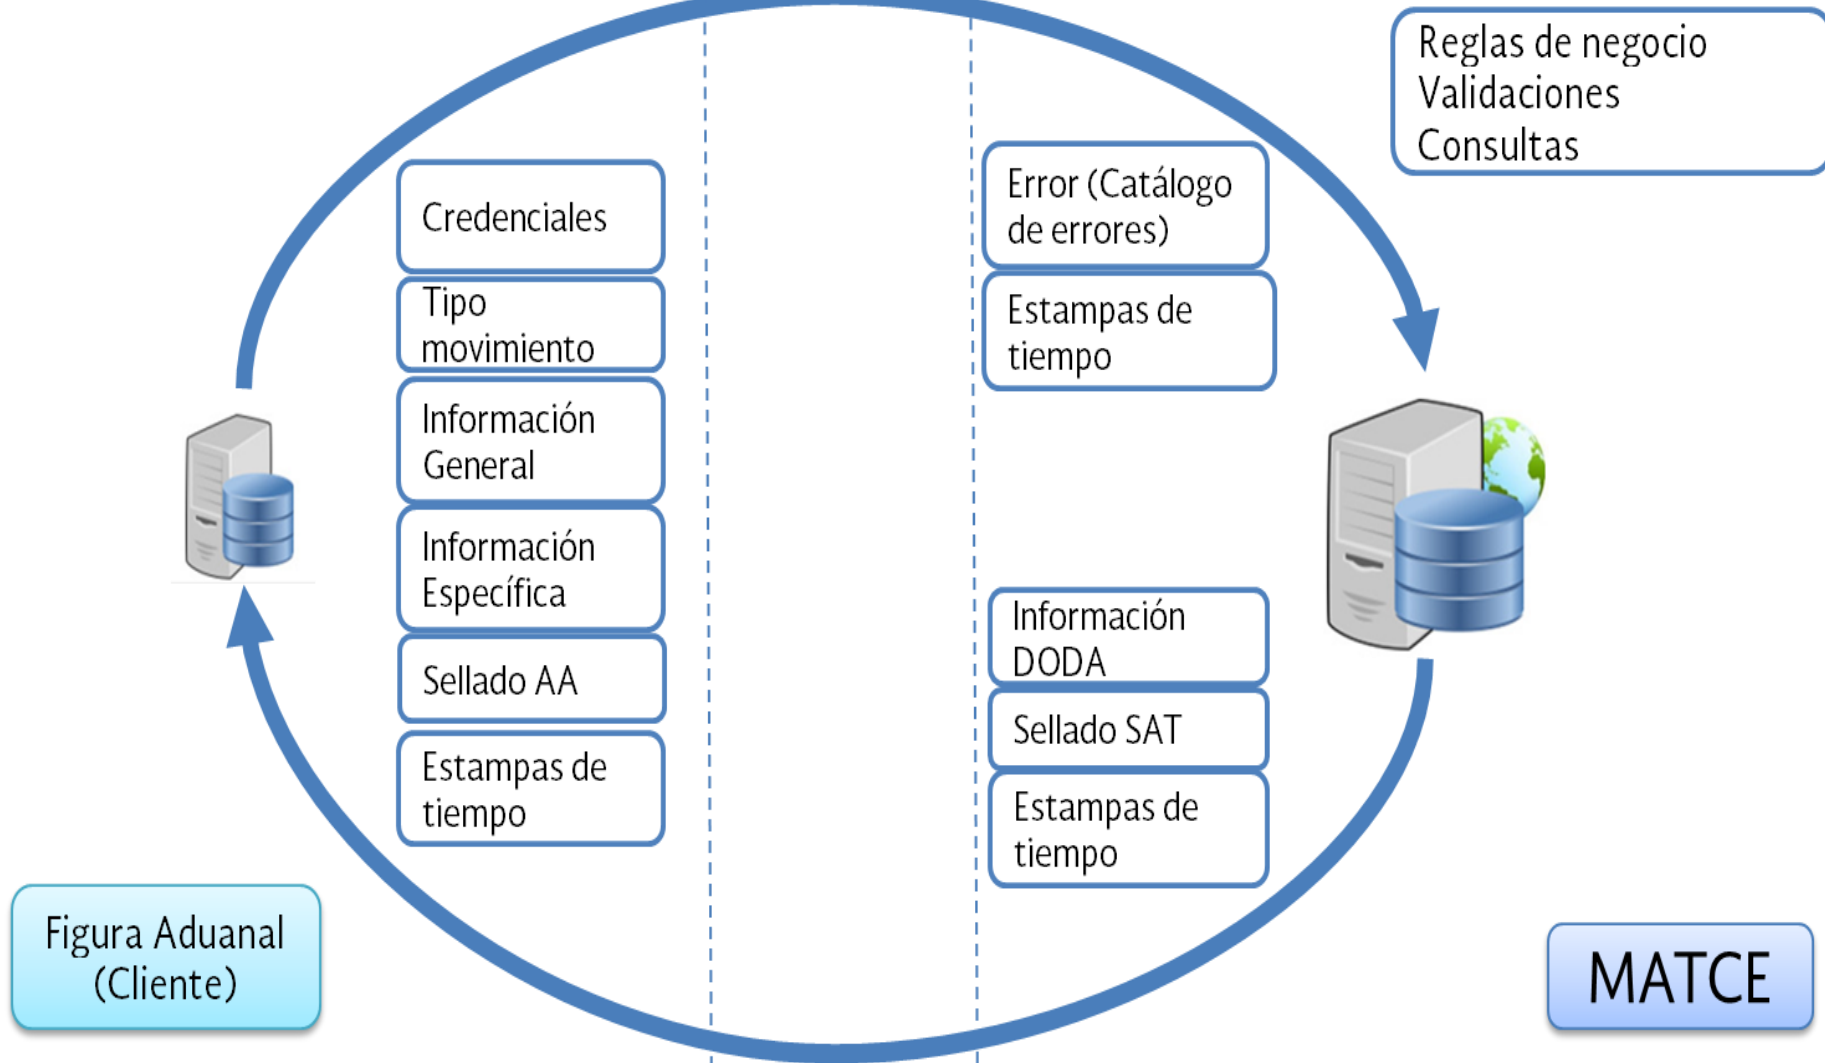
Reglas de negocio
Validaciones
Consultas

Credenciales

Tipo movimiento

Información General

Información Específica

Sellado AA

Estampas de tiempo

Error (Catálogo de errores)

Estampas de tiempo

Información DODA

Sellado SAT

Estampas de tiempo

Figura Aduanal (Cliente)

MATCE